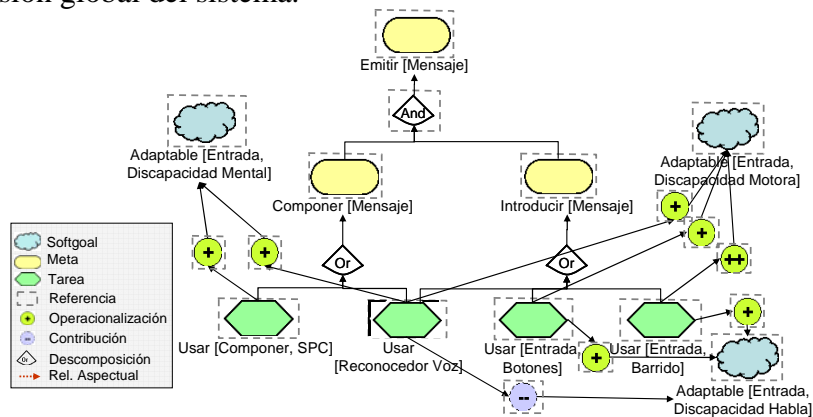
sión global del sistema.

Emitir [Mensaje]

And

Adaptable [Entrada, Discapacidad Mental]

Adaptable [Entrada, Discapacidad Motora]

Componer [Mensaje]

Introducir [Mensaje]

+

+

+

+

Or

Or

++

+

Usar [Componer, SPC]

Usar [Reconocedor Voz]

Usar [Entrada Botones]

Usar [Entrada Barrido]

+

-

Adaptable [Entrada, Discapacidad Habla]

Softgoal
Meta
Tarea
Referencia
Operacionalización
Contribución
Descomposición
Rel. Aspectual